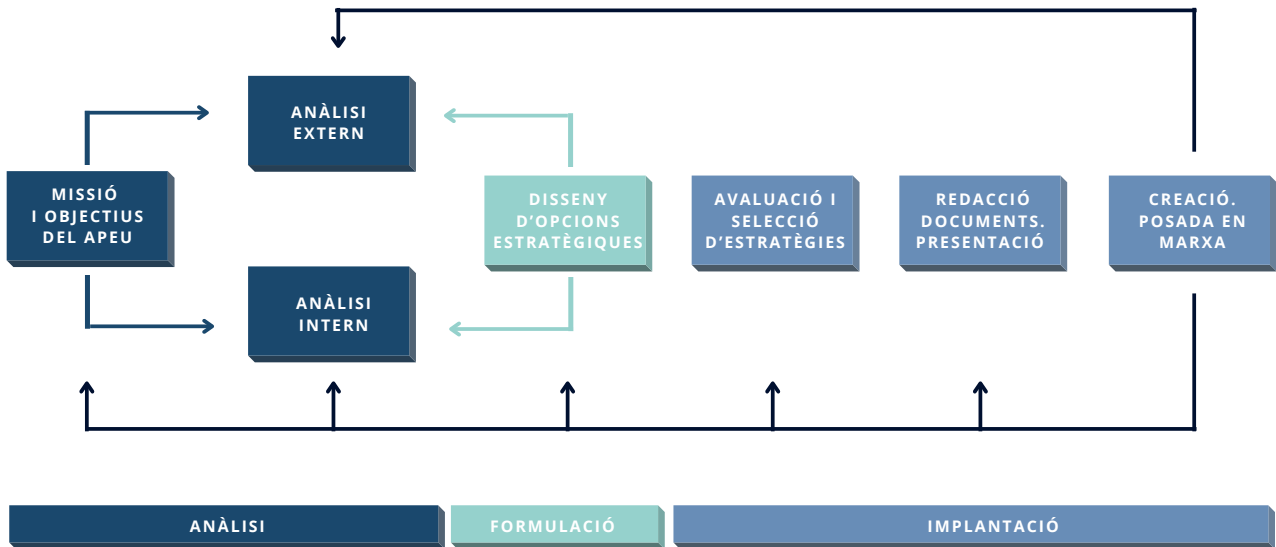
ANÀLISI EXTERN

MISSIÓ I OBJECTIUS DEL APEU

DISSENY D'OPCIONS ESTRATÈGIQUES

AVALUACIÓ I SELECCIÓ D'ESTRATÈGIES

REDACCIÓ DOCUMENTS. PRESENTACIÓ

CREACIÓ. POSADA EN MARXA

ANÀLISI INTERN

ANÀLISI

FORMULACIÓ

IMPLANTACIÓ